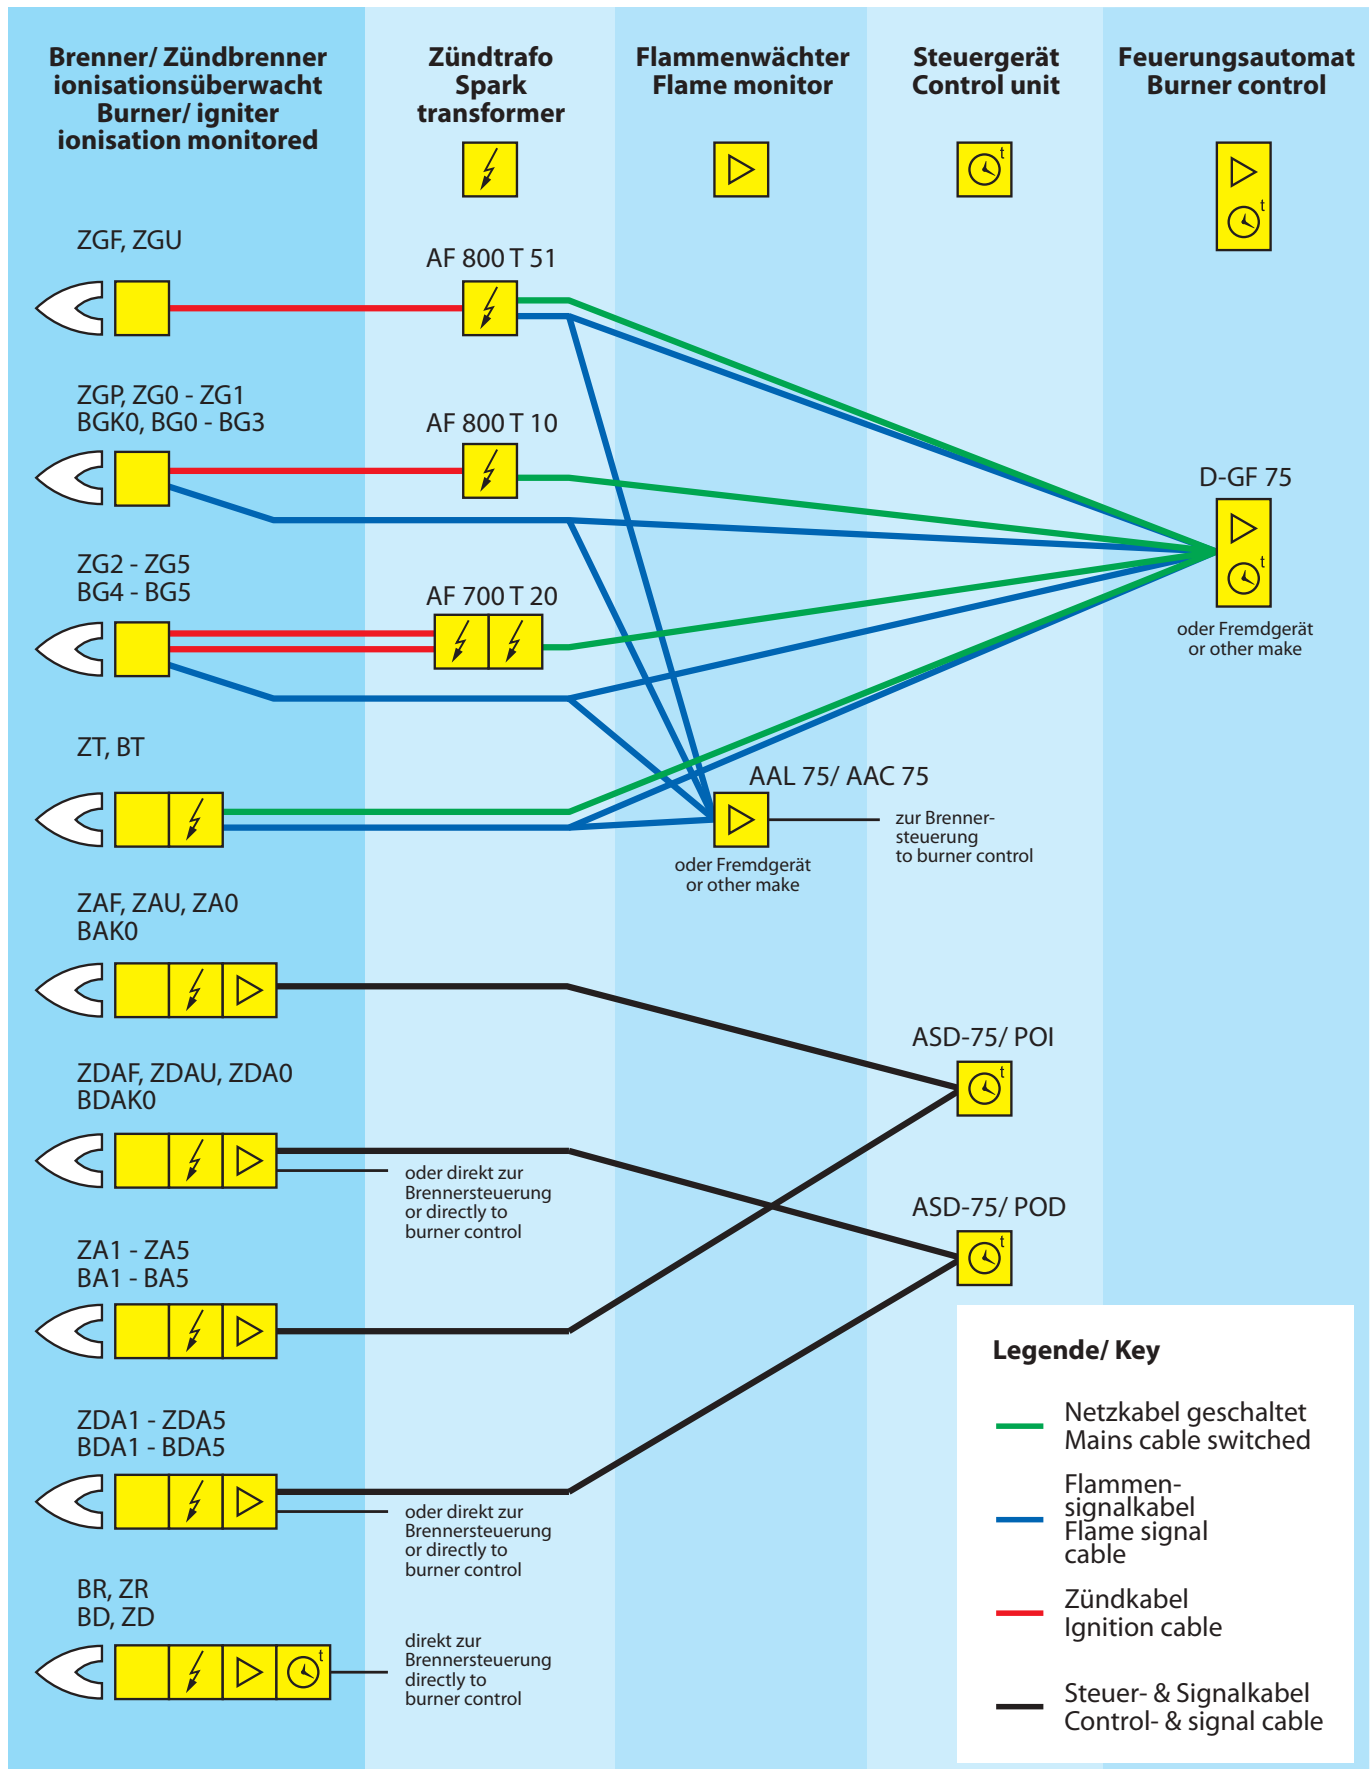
Brenner/ Zündbrenner ionisationsüberwacht Burner/ igniter ionisation monitored

Zündtrafo Spark transformer

Flammenwächter Flame monitor

Steuergerät Control unit

Feuerungsautomat Burner control

ZGF, ZGU

AF 800 T 51

ZGP, ZG0 - ZG1
BGK0, BG0 - BG3

AF 800 T 10

D-GF 75

oder Fremdgerät
or other make

ZG2 - ZG5
BG4 - BG5

AF 700 T 20

ZT, BT

AAL 75/ AAC 75

zur Brennersteuerung
to burner control

oder Fremdgerät
or other make

ZAF, ZAU, ZA0
BAK0

ASD-75/ POI

ZDAF, ZDAU, ZDA0
BDAK0

oder direkt zur Brennersteuerung
or directly to burner control

ASD-75/ POD

ZA1 - ZA5
BA1 - BA5

ZDA1 - ZDA5
BDA1 - BDA5

oder direkt zur Brennersteuerung
or directly to burner control

BR, ZR
BD, ZD

direkt zur Brennersteuerung
directly to burner control

Legende/ Key

Netzkabel geschaltet
Mains cable switched

Flammensignalkabel
Flame signal cable

Zündkabel
Ignition cable

Steuer- & Signalkabel
Control- & signal cable